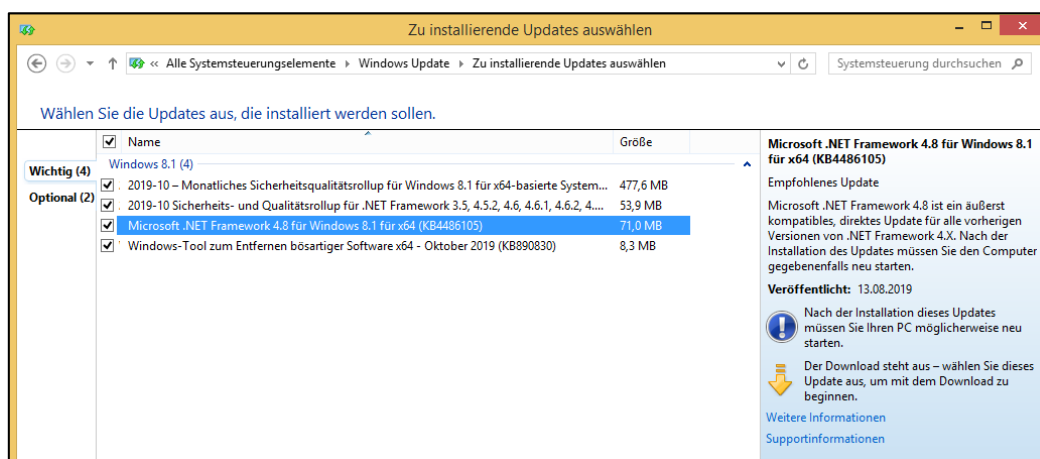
Zu installierende Updates auswählen

« Alle Systemsteuerungselemente › Windows Update › Zu installierende Updates auswählen

Systemsteuerung durchsuchen

Wählen Sie die Updates aus, die installiert werden sollen.

Wichtig (4)

Optional (2)

| | Name | Größe |
|---|---|---|
| | Windows 8.1 (4) | |
| ☑ | 2019-10 – Monatliches Sicherheitsqualitätsrollup für Windows 8.1 für x64-basierte System... | 477,6 MB |
| ☑ | 2019-10 Sicherheits- und Qualitätsrollup für .NET Framework 3.5, 4.5.2, 4.6, 4.6.1, 4.6.2, 4.... | 53,9 MB |
| ☑ | Microsoft .NET Framework 4.8 für Windows 8.1 für x64 (KB4486105) | 71,0 MB |
| ☑ | Windows-Tool zum Entfernen bösartiger Software x64 - Oktober 2019 (KB890830) | 8,3 MB |

Microsoft .NET Framework 4.8 für Windows 8.1 für x64 (KB4486105)

Empfohlenes Update

Microsoft .NET Framework 4.8 ist ein äußerst kompatibles, direktes Update für alle vorherigen Versionen von .NET Framework 4.X. Nach der Installation des Updates müssen Sie den Computer gegebenenfalls neu starten.

Veröffentlicht: 13.08.2019

Nach der Installation dieses Updates müssen Sie Ihren PC möglicherweise neu starten.

Der Download steht aus – wählen Sie dieses Update aus, um mit dem Download zu beginnen.

Weitere Informationen

Supportinformationen